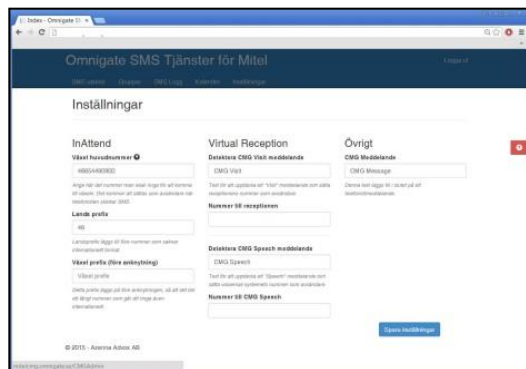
Index - Omnigate S ×

Omnigate SMS Tjänster för Mitel

Logga ut

SMS utskick Grupper SMS Logg Kalender Inställningar

Inställningar

InAttend

Växel huvudnummer

46654490900

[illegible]

Lands prefix

46

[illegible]

Växel prefix (före anknytning)

Växel prefix

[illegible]

Virtual Reception

Detektera CMG Visit moddelande

CMG Visit

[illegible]

Nummer till receptionen

Detektera CMG Speech moddelande

CMG Speech

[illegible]

Nummer till CMG Speech

Övrigt

CMG Meddelande

CMG Message

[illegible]

Spara inställningar

© 2015 - Aranna Adsox AB

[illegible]